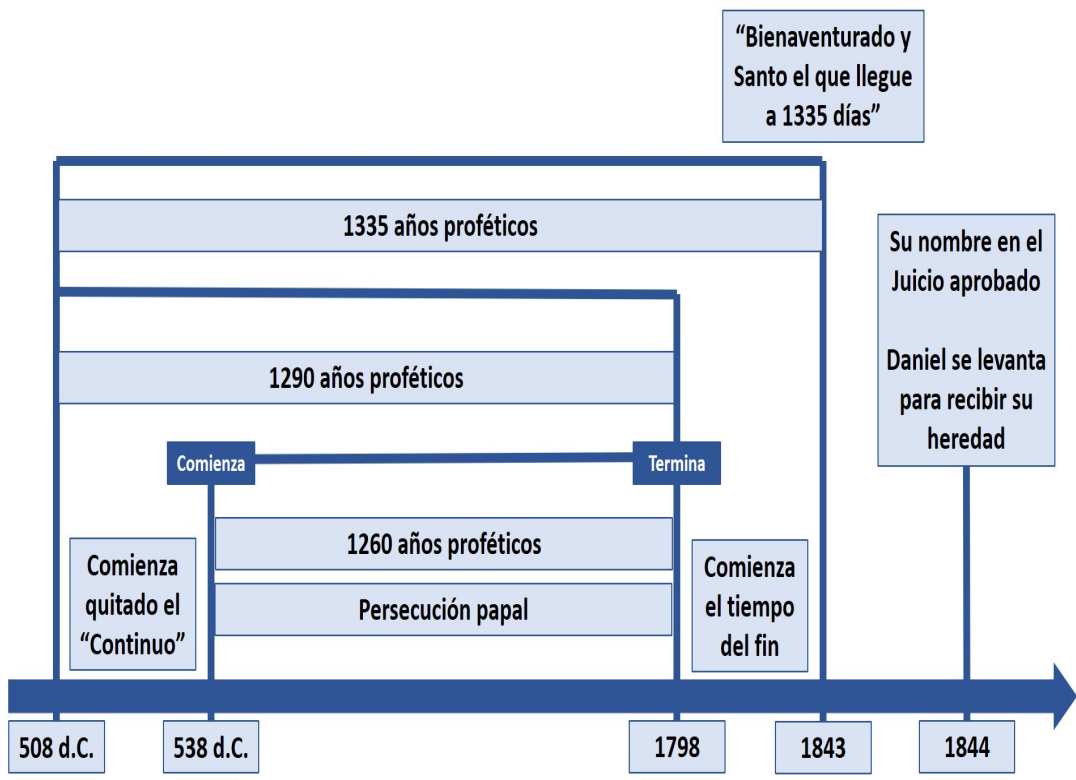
"Bienaventurado y Santo el que llegue a 1335 días"

1335 años proféticos

Su nombre en el Juicio aprobado

Daniel se levanta para recibir su heredad

1290 años proféticos

Comienza

Termina

1260 años proféticos

Persecución papal

Comienza quitado el "Continuo"

Comienza el tiempo del fin

508 d.C.

538 d.C.

1798

1843

1844